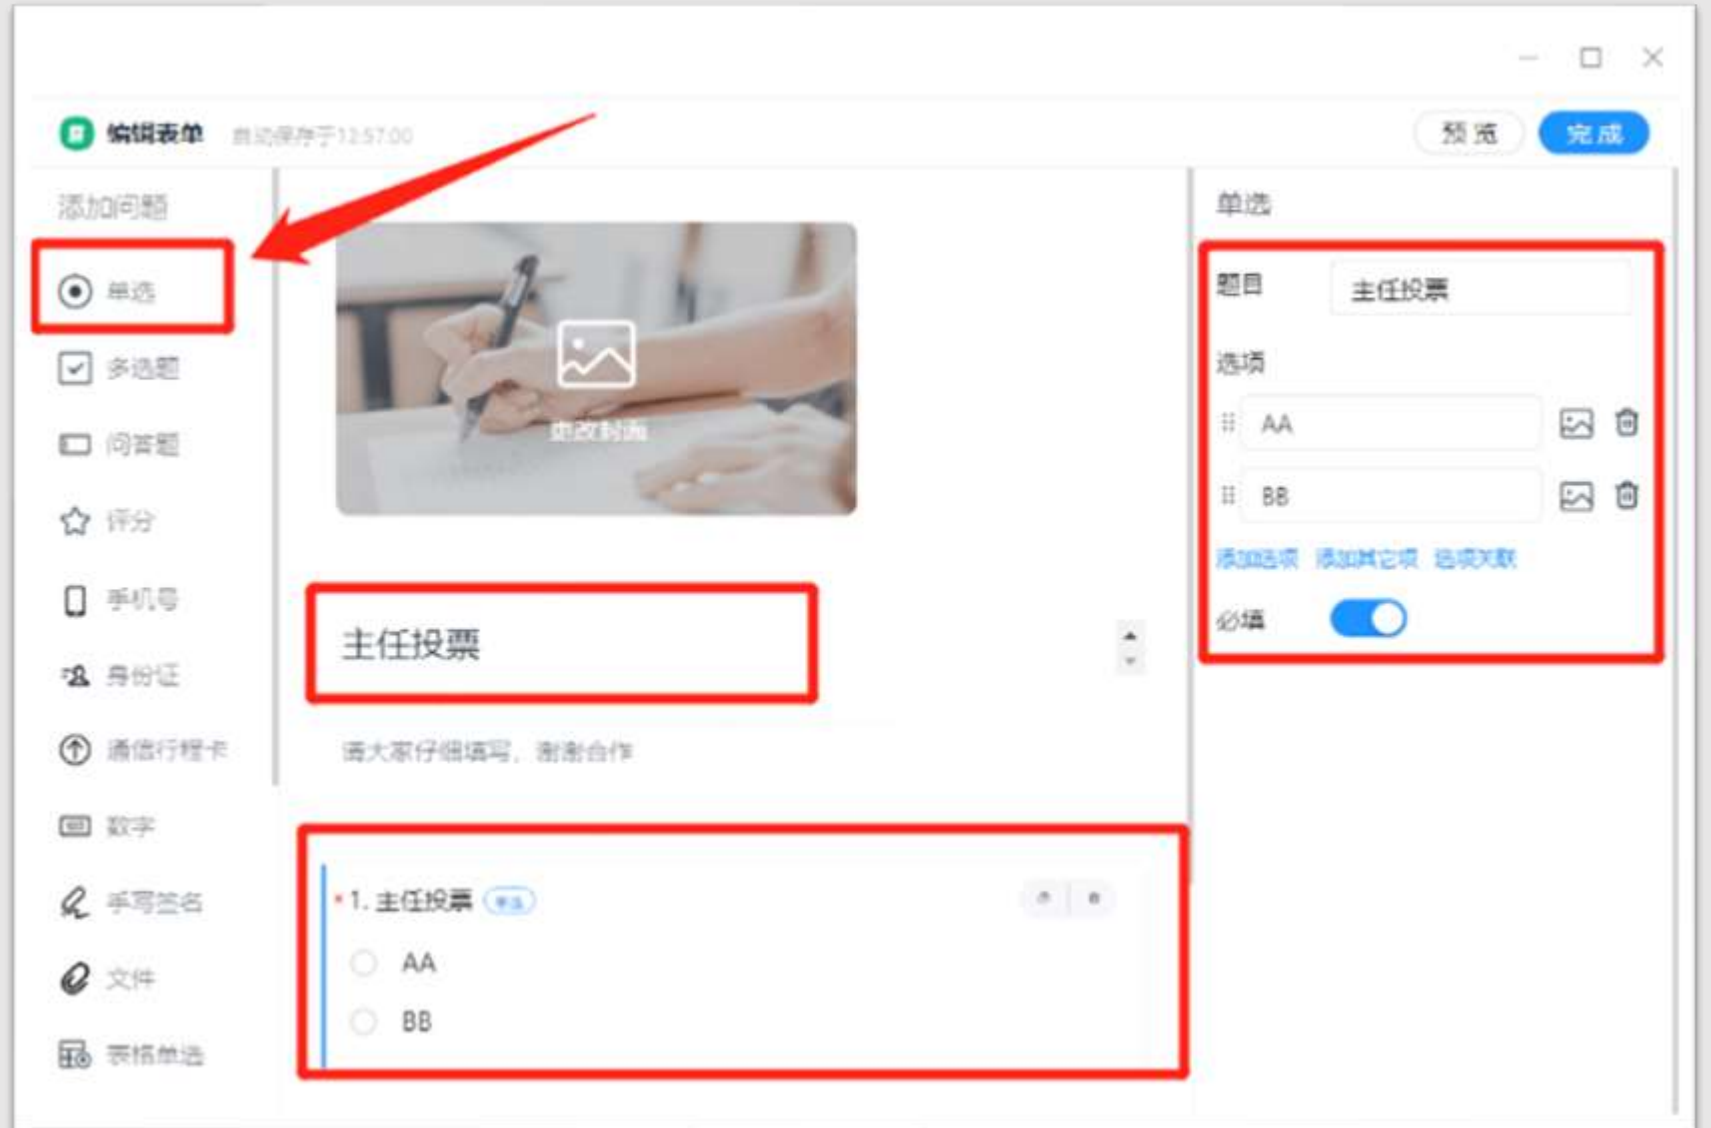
编辑表单 自动保存于12:57:00

预览 完成

添加问题

单选

多选题

问答题

评分

手机号

身份证

通信行程卡

数字

手写签名

文件

表格单选

更改封面

主任投票

请大家仔细填写，谢谢合作

* 1. 主任投票 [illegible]

AA

BB

单选

题目 主任投票

选项

AA

BB

添加选项 添加其它项 选项关联

必填